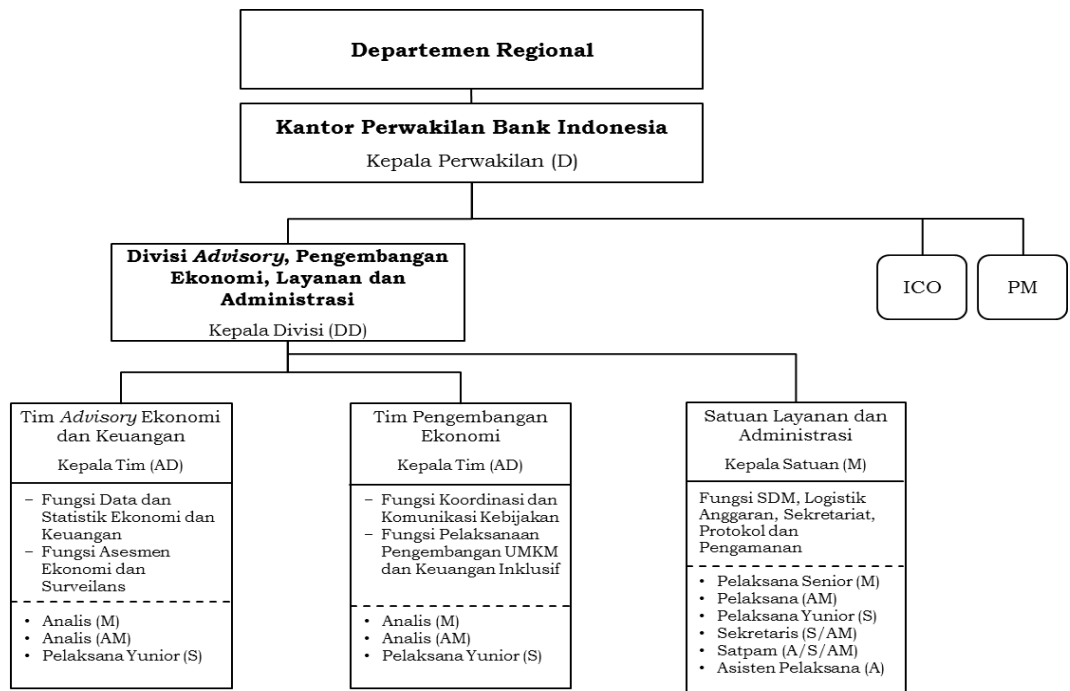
**Departemen Regional**

**Kantor Perwakilan Bank Indonesia**

Kepala Perwakilan (D)

**Divisi *Advisory*, Pengembangan Ekonomi, Layanan dan Administrasi**

Kepala Divisi (DD)

ICO

PM

Tim *Advisory* Ekonomi dan Keuangan

Kepala Tim (AD)

- Fungsi Data dan Statistik Ekonomi dan Keuangan
- Fungsi Asesmen Ekonomi dan Surveilans

• Analis (M)
• Analis (AM)
• Pelaksana Yunior (S)

Tim Pengembangan Ekonomi

Kepala Tim (AD)

- Fungsi Koordinasi dan Komunikasi Kebijakan
- Fungsi Pelaksanaan Pengembangan UMKM dan Keuangan Inklusif

• Analis (M)
• Analis (AM)
• Pelaksana Yunior (S)

Satuan Layanan dan Administrasi

Kepala Satuan (M)

Fungsi SDM, Logistik Anggaran, Sekretariat, Protokol dan Pengamanan

• Pelaksana Senior (M)
• Pelaksana (AM)
• Pelaksana Yunior (S)
• Sekretaris (S/AM)
• Satpam (A/S/AM)
• Asisten Pelaksana (A)